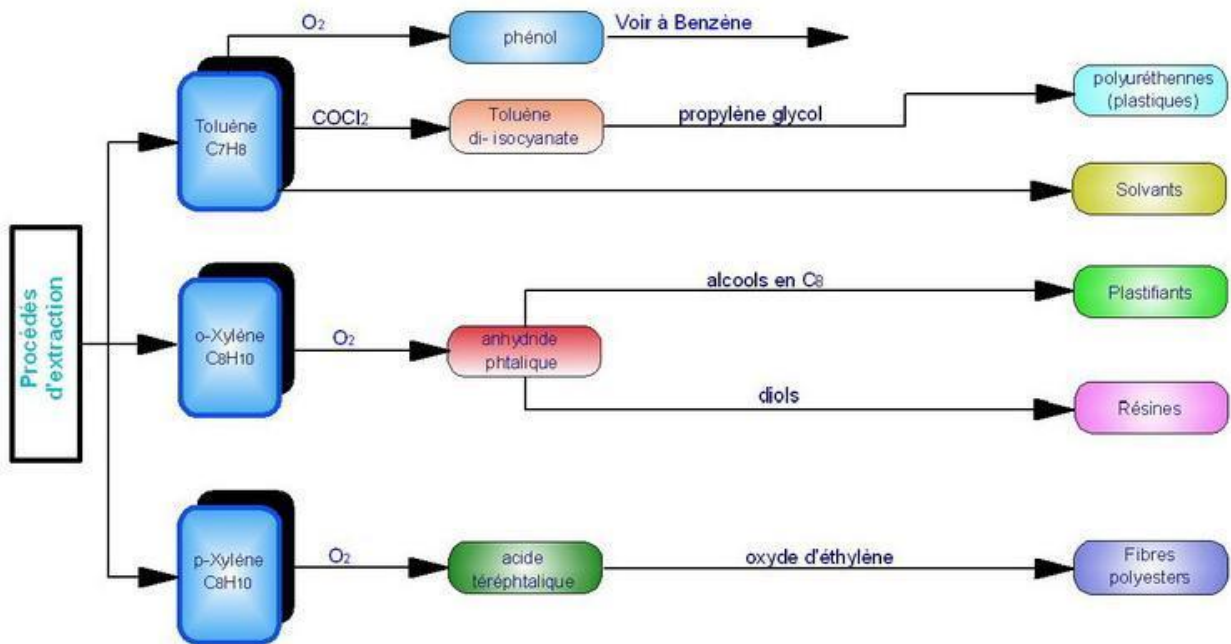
Procédés d'extraction

Toluène $C_7H_8$

$O_2$

phénol

Voir à Benzène

$COCl_2$

Toluène di- isocyanate

propylène glycol

polyuréthennes (plastiques)

Solvants

o-Xylène $C_8H_{10}$

$O_2$

anhydride phtalique

alcools en $C_8$

Plastifiants

diols

Résines

p-Xylène $C_8H_{10}$

$O_2$

acide téréphtalique

oxyde d'éthylène

Fibres polyesters